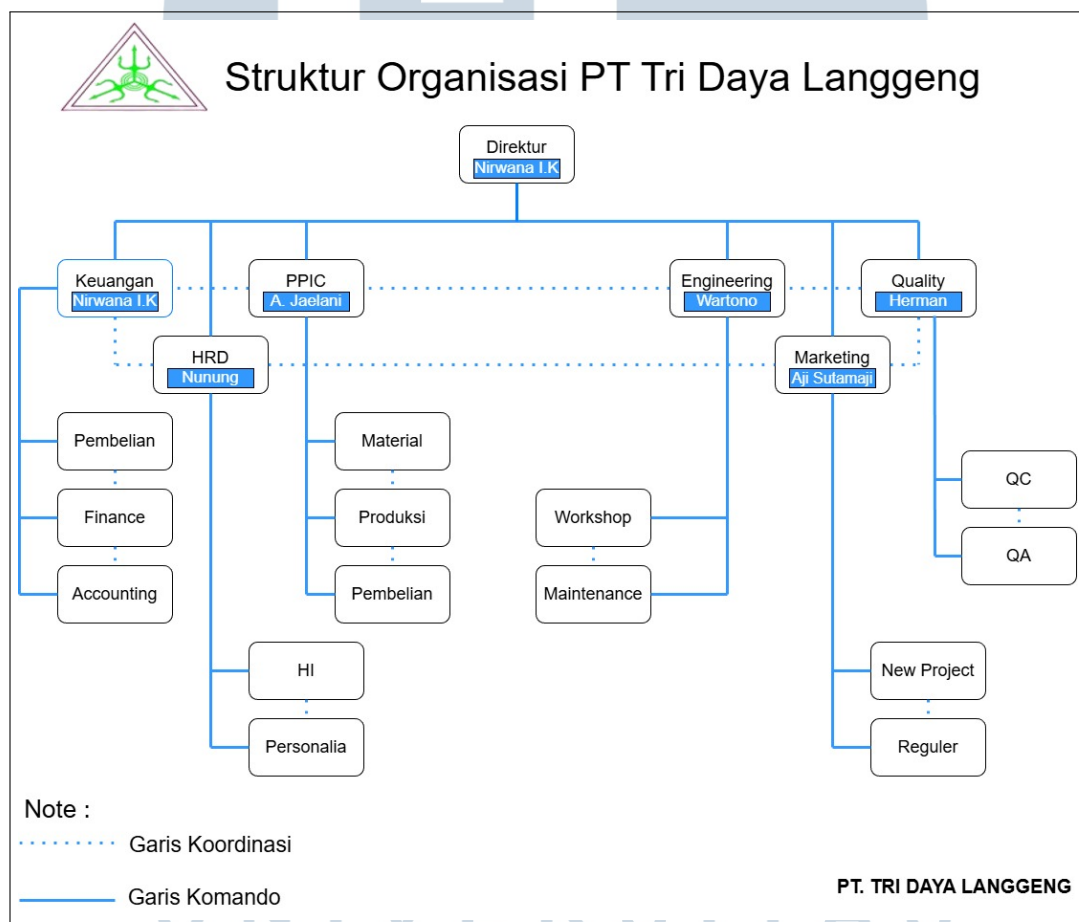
Struktur Organisasi PT Tri Daya Langgeng

Direktur
Nirwana I.K

Keuangan
Nirwana I.K

PPIC
A. Jaelani

Engineering
Wartono

Quality
Herman

HRD
Nunung

Marketing
Aji Sutamaji

Pembelian

Finance

Accounting

Material

Produksi

Pembelian

Workshop

Maintenance

QC

QA

HI

Personalia

New Project

Reguler

Note :

Garis Koordinasi

Garis Komando

PT. TRI DAYA LANGGENG